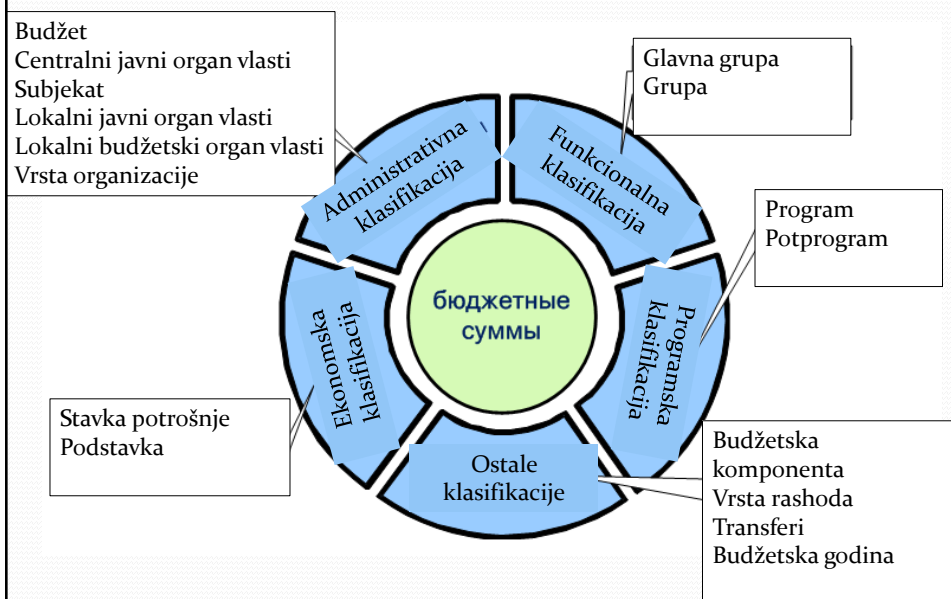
Budžet
Centralni javni organ vlasti
Subjekat
Lokalni javni organ vlasti
Lokalni budžetski organ vlasti
Vrsta organizacije

Glavna grupa
Grupa

Administrativna klasifikacija

Funkcionalna klasifikacija

Program
Potprogram

бюджетные суммы

Ekonomska klasifikacija

Programska klasifikacija

Stavka potrošnje
Podstavka

Ostale klasifikacije

Budžetska komponenta
Vrsta rashoda
Transferi
Budžetska godina